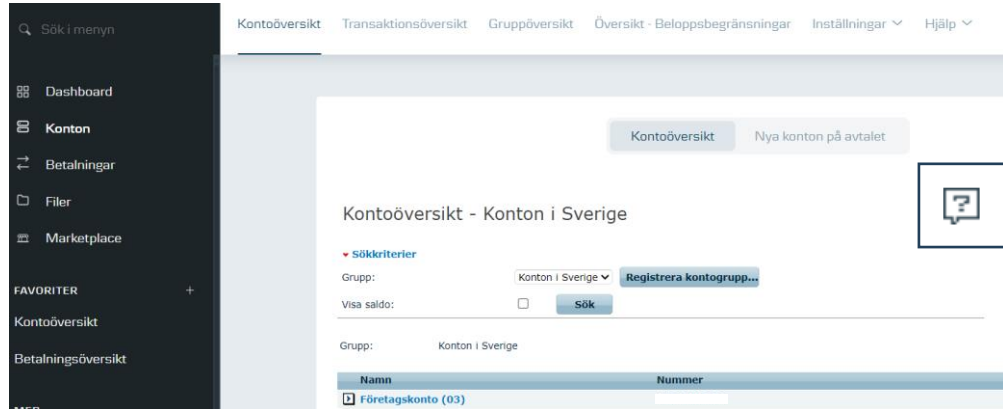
Sök i menyn

Dashboard

Konton

Betalningar

Filer

Marketplace

FAVORITER +

Kontoöversikt

Betalningsöversikt

Kontoöversikt Transaktionsöversikt Gruppöversikt Översikt - Beloppsbegränsningar Inställningar Hjälp

Kontoöversikt Nya konton på avtalet

Kontoöversikt - Konton i Sverige

Sökkriterier

Grupp: Konton i Sverige Registrera kontogrupp...

Visa saldo: Sök

Grupp: Konton i Sverige

| Namn | Nummer |
|---|---|
| Företagskonto (03) | |